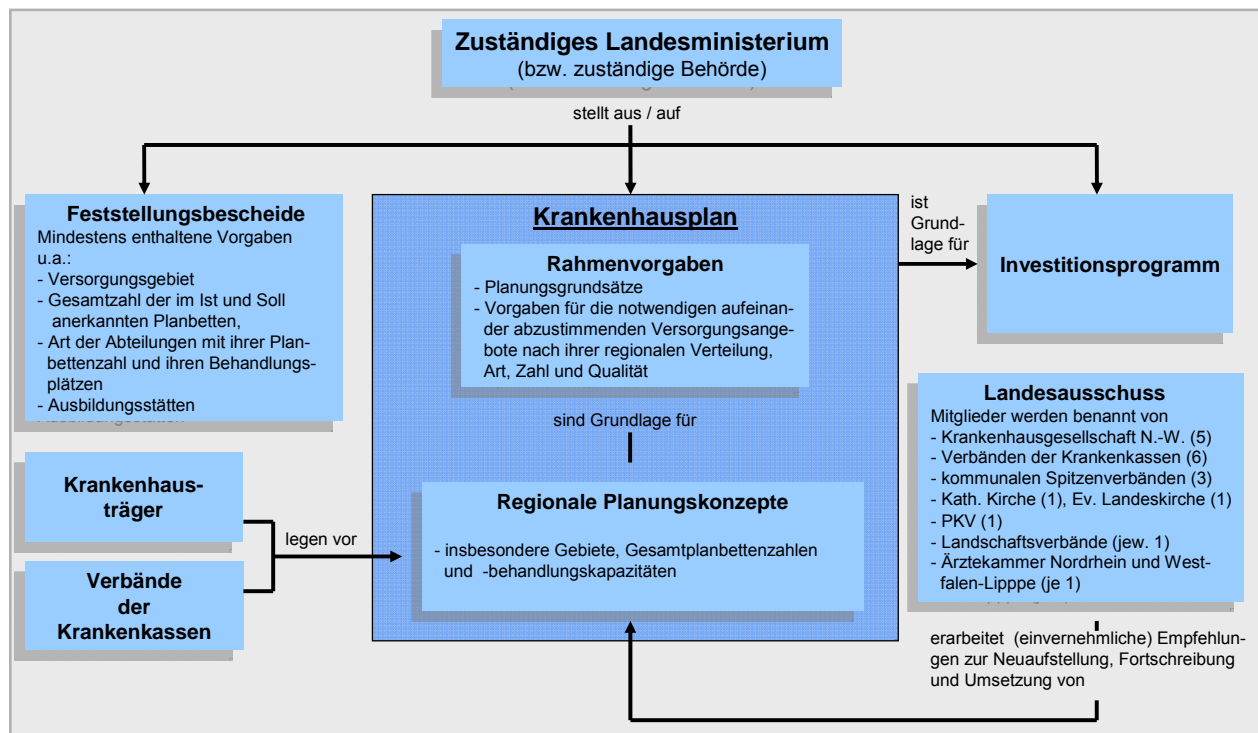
Zuständiges Landesministerium
(bzw. zuständige Behörde)

stellt aus / auf

Feststellungsbescheide
Mindestens enthaltene Vorgaben u.a.:
- Versorgungsgebiet
- Gesamtzahl der im Ist und Soll anerkannten Planbetten,
- Art der Abteilungen mit ihrer Planbettenzahl und ihren Behandlungsplätzen
- Ausbildungsstätten

Krankenhausplan

Rahmenvorgaben
- Planungsgrundsätze
- Vorgaben für die notwendigen aufeinander abzustimmenden Versorgungsangebote nach ihrer regionalen Verteilung, Art, Zahl und Qualität

sind Grundlage für

Regionale Planungskonzepte
- insbesondere Gebiete, Gesamtplanbettenzahlen und -behandlungskapazitäten

ist Grundlage für

Investitionsprogramm

Landesausschuss
Mitglieder werden benannt von
- Krankenhausgesellschaft N.-W. (5)
- Verbänden der Krankenkassen (6)
- kommunalen Spitzenverbänden (3)
- Kath. Kirche (1), Ev. Landeskirche (1)
- PKV (1)
- Landschaftsverbände (jew. 1)
- Ärztekammer Nordrhein und Westfalen-Lipppe (je 1)

Krankenhausträger

Verbände der Krankenkassen

legen vor

erarbeitet (einvernehmliche) Empfehlungen zur Neuaufstellung, Fortschreibung und Umsetzung von